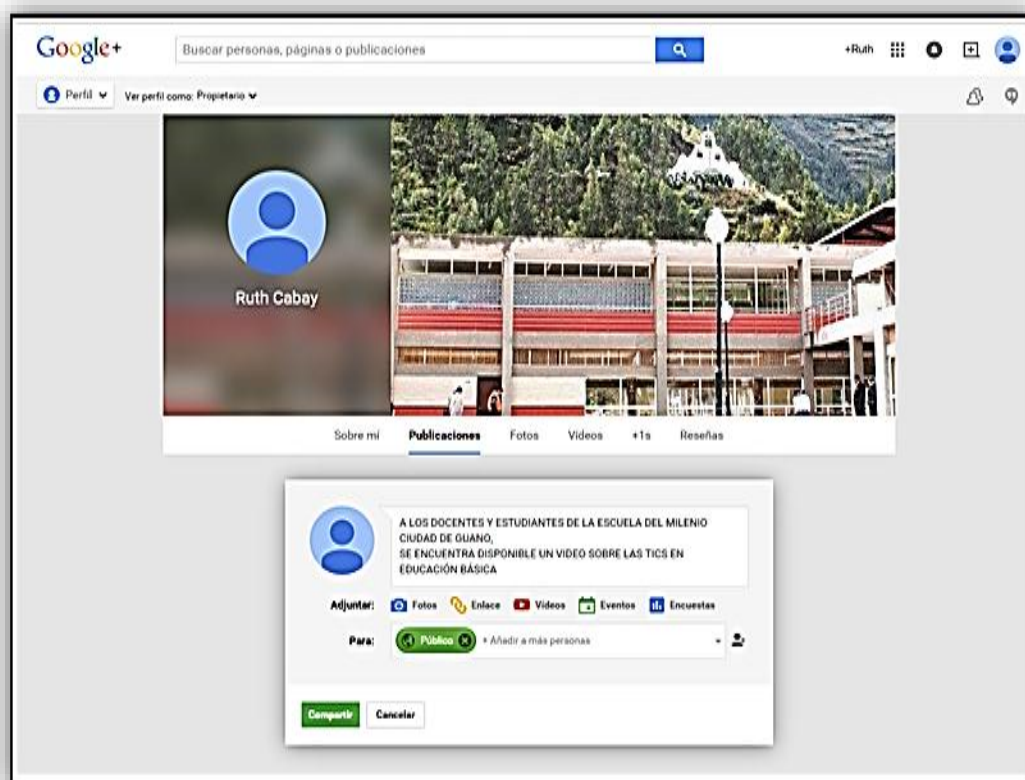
Google+

Buscar personas, páginas o publicaciones

+Ruth

Perfil

Ver perfil como: Propietario

Ruth Cabay

Sobre mí

Publicaciones

Fotos

Videos

+1s

Reseñas

A LOS DOCENTES Y ESTUDIANTES DE LA ESCUELA DEL MILENIO CIUDAD DE GUANO,
SE ENCUENTRA DISPONIBLE UN VIDEO SOBRE LAS TICS EN EDUCACIÓN BÁSICA

Adjuntar: Fotos Enlace Videos Eventos Encuestas

Para: Público + Añadir a más personas

Compartir

Cancelar